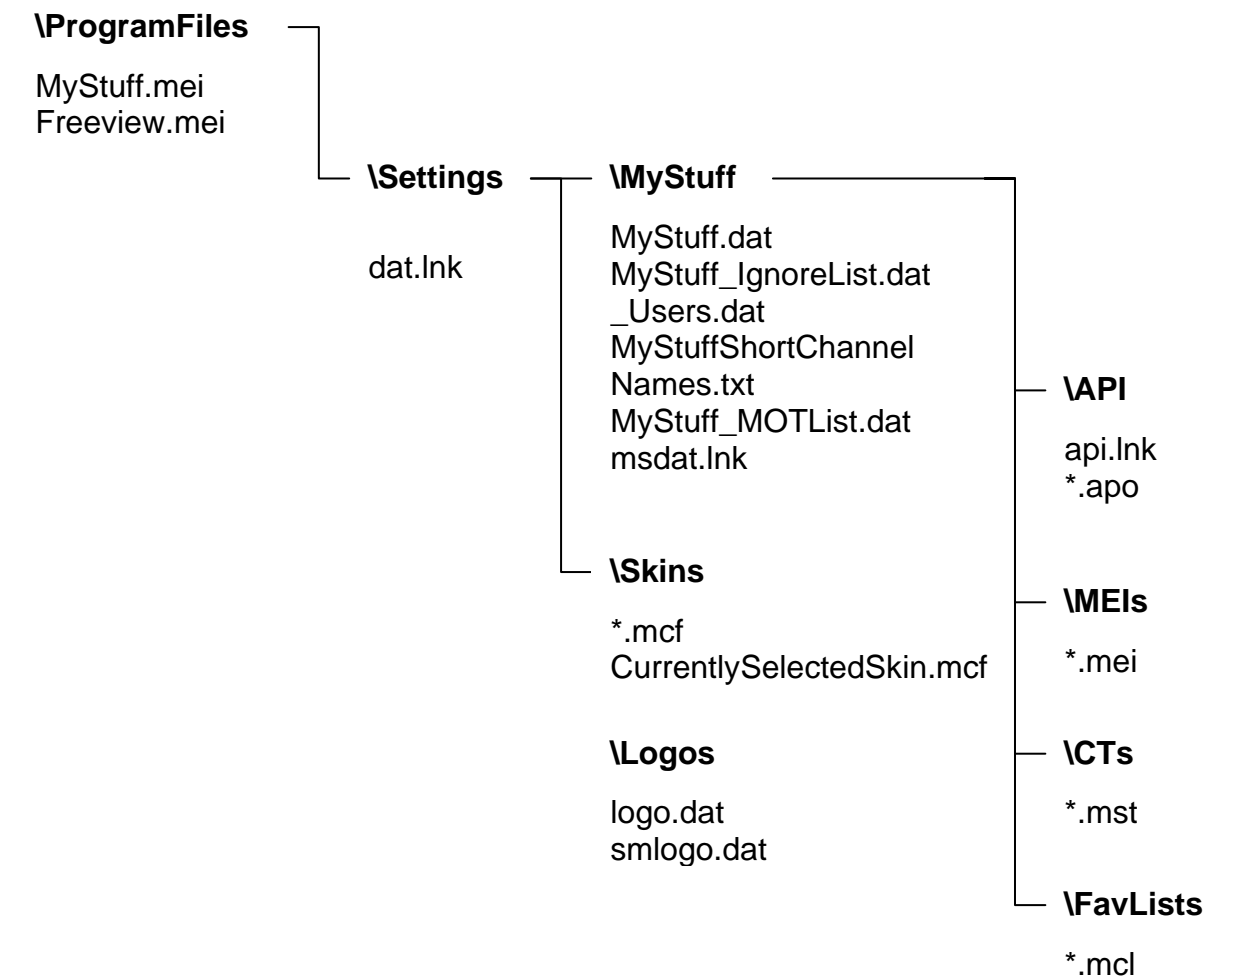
\ProgramFiles

MyStuff.mei
Freeview.mei

\Settings

dat.lnk

\MyStuff

MyStuff.dat
MyStuff_IgnoreList.dat
_Users.dat
MyStuffShortChannel
Names.txt
MyStuff_MOTList.dat
msdat.lnk

\Skins

*.mcf
CurrentlySelectedSkin.mcf

\Logos

logo.dat
smlogo.dat

\API

api.lnk
*.apo

\MEIs

*.mei

\CTs

*.mst

\FavLists

*.mcl